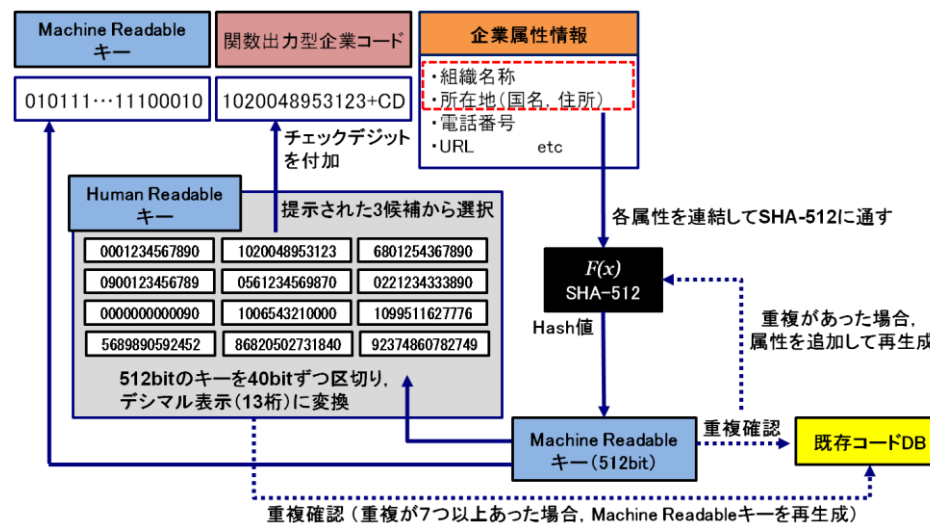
Machine Readable
キー

関数出力型企業コード

企業属性情報

010111…11100010

1020048953123+CD

・組織名称
・所在地(国名, 住所)
・電話番号
・URL etc

チェックデジットを付加

Human Readable
キー

提示された3候補から選択

| 0001234567890 | 1020048953123 | 6801254367890 |
|---|---|---|
| 0900123456789 | 0561234569870 | 0221234333890 |
| 0000000000090 | 1006543210000 | 1099511627776 |
| 5689890592452 | 86820502731840 | 92374860782749 |

512bitのキーを40bitずつ区切り, デシマル表示(13桁)に変換

各属性を連結してSHA-512に通す

$F(x)$
SHA-512

Hash値

重複があった場合, 属性を追加して再生成

Machine Readable
キー(512bit)

重複確認

既存コードDB

重複確認(重複が7つ以上あった場合, Machine Readableキーを再生成)